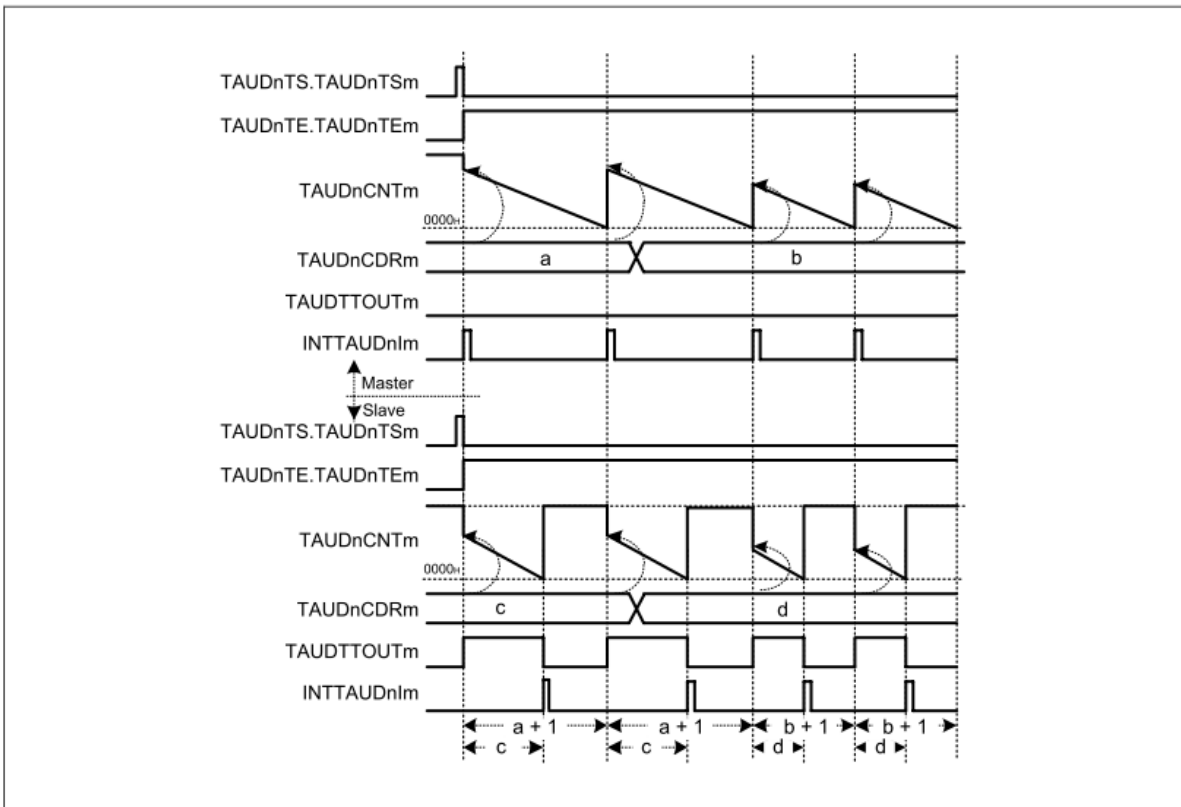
TAUDnTS.TAUDnTSm
TAUDnTE.TAUDnTEm
TAUDnCNTm
$0000_H$
TAUDnCDRm
a
b
TAUDTTOUTm
INTTAUDnIm
Master
Slave
TAUDnTS.TAUDnTSm
TAUDnTE.TAUDnTEm
TAUDnCNTm
$0000_H$
TAUDnCDRm
c
d
TAUDTTOUTm
INTTAUDnIm
a + 1
a + 1
b + 1
b + 1
c
c
d
d